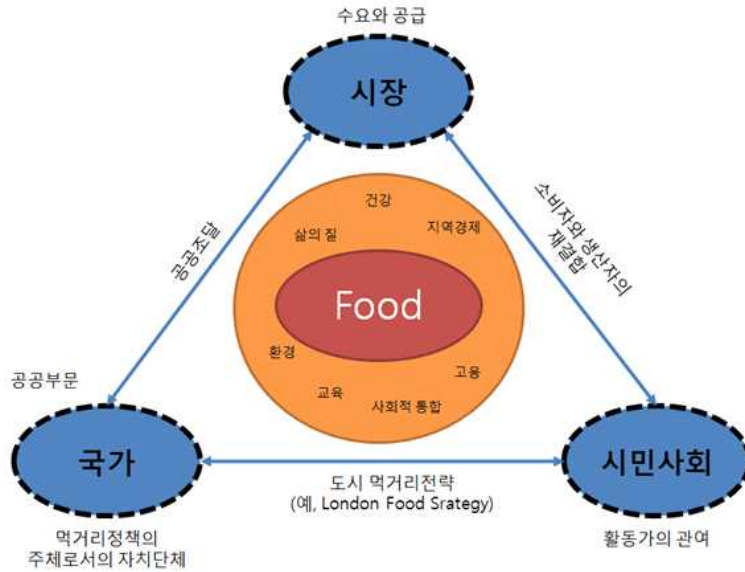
수요와 공급

시장

공공조달

소비자와 생산자의 재결합

건강

삶의 질

지역경제

Food

환경

고용

교육

사회적 통합

공공부문

국가

시민사회

도시 먹거리전략
(예, London Food Srategy)

먹거리정책의
주체로서의 자치단체

활동가의 관여